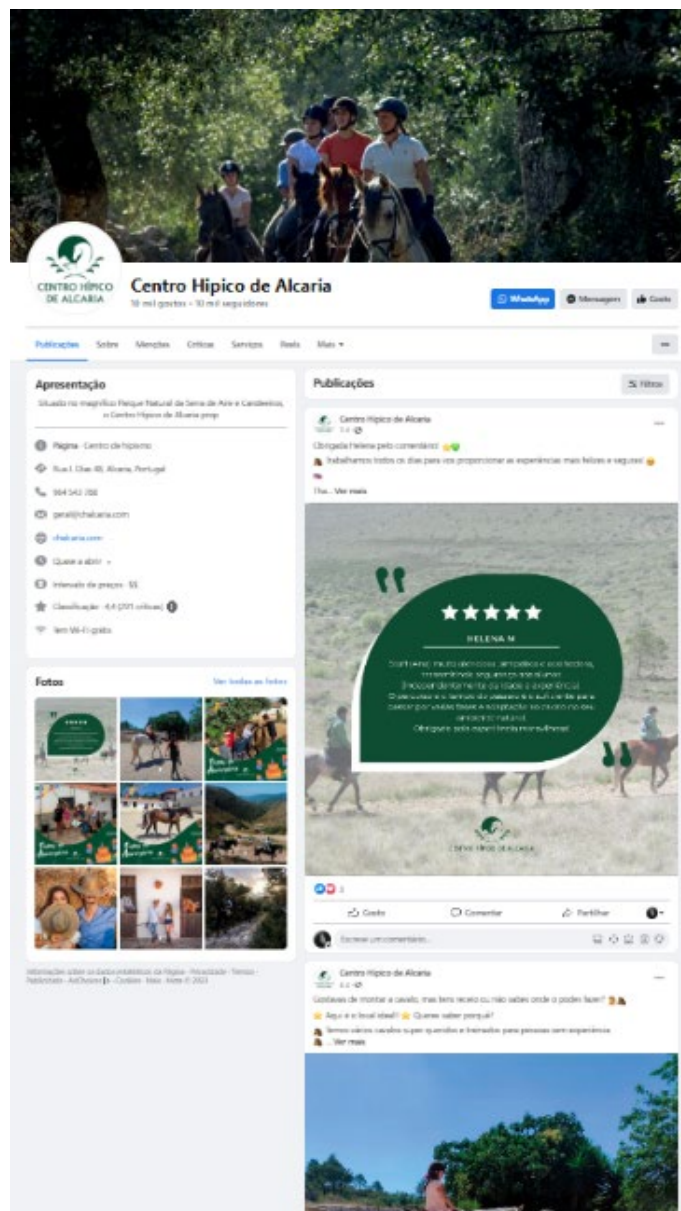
CENTRO HÍPICO DE ALCARIA

Centro Hipico de Alcaria
10 mil gostos • 10 mil seguidores

WhatsApp Mensagem Gosto

Publicações Sobre Menções Críticas Serviços Reels Mais

Apresentação
Situado no magnífico Parque Natural da Serra de Aire e Candeeiros, o Centro Hípico de Alcaria prop

Página · Centro de hipismo
Rua L Chas 48, Alcaria, Portugal
964 543 788
geral@chalcaria.com
chalcaria.com
Quase a abrir
Intervalo de preços · $$
Classificação · 4,4 (201 críticas)
Tem Wi-Fi grátis

Fotos
Ver todas as fotos

Informações sobre os dados analíticos da Página · Privacidade · Termos · Publicidade · AdChoices · Cookies · Mais · Meta © 2023

Publicações
Filtros

Centro Hipico de Alcaria
1 d
Obrigada Helena pelo comentário!
Trabalhamos todos os dias para vos proporcionar as experiências mais felizes e seguras!
Tha... Ver mais

★★★★★
HELENA M
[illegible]

CENTRO HÍPICO DE ALCARIA

Gosto Comentar Partilhar
Escrever um comentário...

Centro Hipico de Alcaria
3 d
Gostavas de montar a cavalo, mas tens receio ou não sabes onde o podes fazer?
Aqui é o local ideal! Queres saber porquê?
Temos vários cavalos super queridos e treinados para pessoas sem experiência
... Ver mais